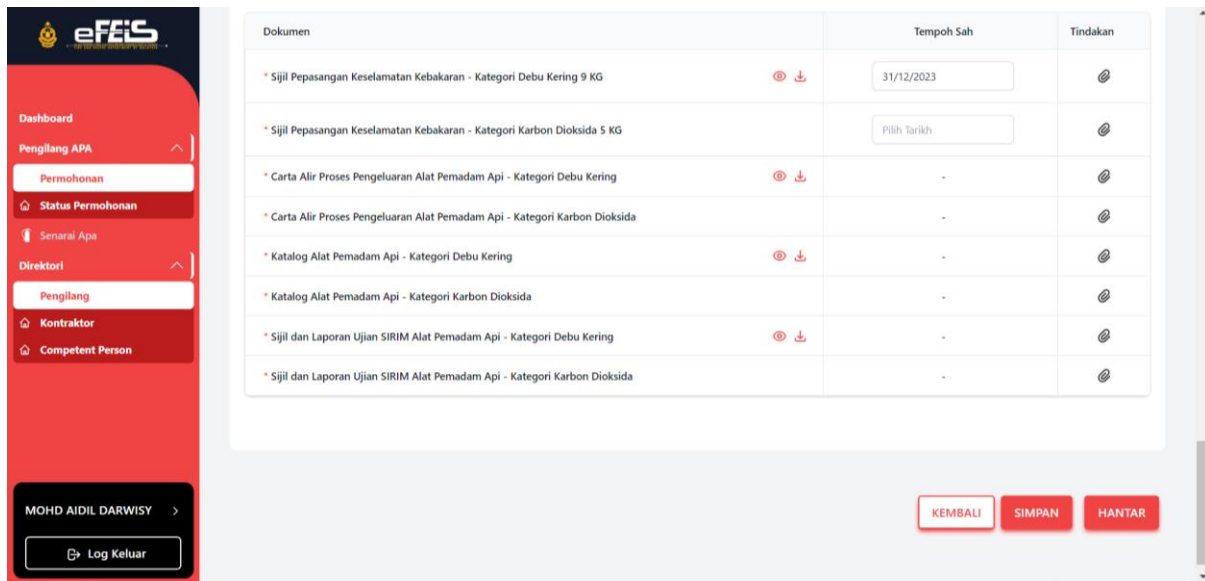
eFEIS

Dashboard
Pengilang APA
Permohonan
Status Permohonan
Senarai Apa
Direktori
Pengilang
Kontraktor
Competent Person

MOHD AIDIL DARWISY
Log Keluar

| Dokumen | Tempoh Sah | Tindakan |
|---|---|---|
| * Sijil Pepasangan Keselamatan Kebakaran - Kategori Debu Kering 9 KG | 31/12/2023 | |
| * Sijil Pepasangan Keselamatan Kebakaran - Kategori Karbon Dioksida 5 KG | Pilih Tarikh | |
| * Carta Alir Proses Pengeluaran Alat Pemadam Api - Kategori Debu Kering | - | |
| * Carta Alir Proses Pengeluaran Alat Pemadam Api - Kategori Karbon Dioksida | - | |
| * Katalog Alat Pemadam Api - Kategori Debu Kering | - | |
| * Katalog Alat Pemadam Api - Kategori Karbon Dioksida | - | |
| * Sijil dan Laporan Ujian SIRIM Alat Pemadam Api - Kategori Debu Kering | - | |
| * Sijil dan Laporan Ujian SIRIM Alat Pemadam Api - Kategori Karbon Dioksida | - | |

KEMBALI SIMPAN HANTAR